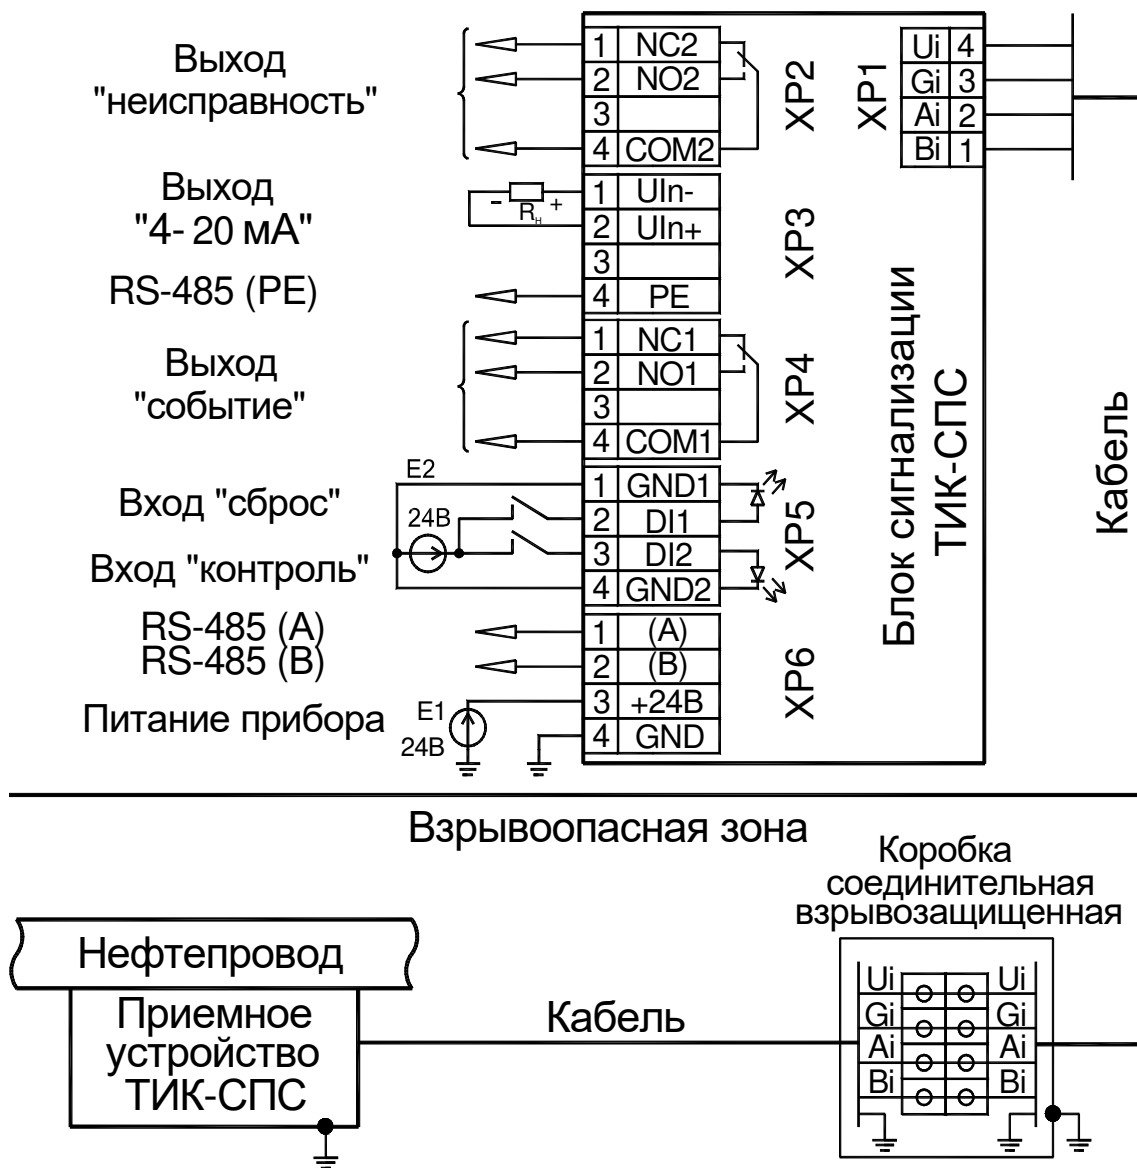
Выход "неисправность"

1 NC2
2 NO2
3
4 COM2
XP2

Ui 4
Gi 3
Ai 2
Bi 1
XP1

Выход "4- 20 мА"

- $R_н$ +

1 UIn-
2 UIn+
3
4 PE
XP3

RS-485 (PE)

Выход "событие"

1 NC1
2 NO1
3
4 COM1
XP4

Блок сигнализации ТИК-СПС

Кабель

E2
Вход "сброс"
24В
Вход "контроль"

1 GND1
2 DI1
3 DI2
4 GND2
XP5

RS-485 (A)
RS-485 (B)
Питание прибора
E1
24В

1 (A)
2 (B)
3 +24В
4 GND
XP6

Взрывоопасная зона

Коробка соединительная взрывозащищенная

Нефтепровод

Приемное устройство ТИК-СПС

Кабель

Ui Ui
Gi Gi
Ai Ai
Bi Bi